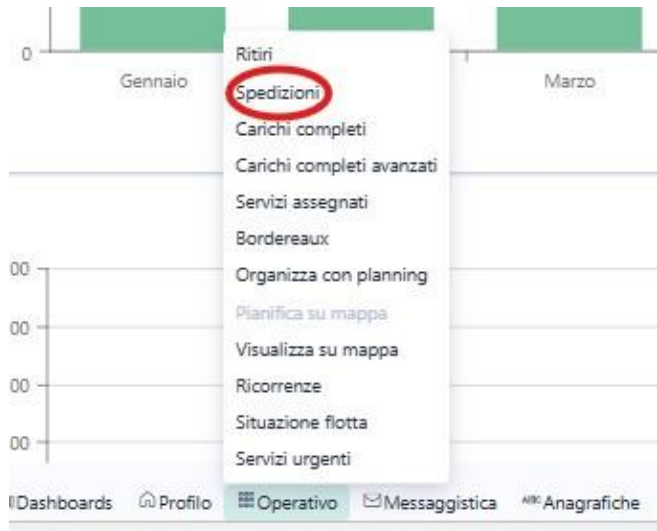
0
Gennaio
Marzo
00
00
00
00

Ritiri
Spedizioni
Carichi completi
Carichi completi avanzati
Servizi assegnati
Bordereaux
Organizza con planning
Pianifica su mappa
Visualizza su mappa
Ricorrenze
Situazione flotta
Servizi urgenti

Dashboards Profilo Operativo Messaggistica Anagrafiche